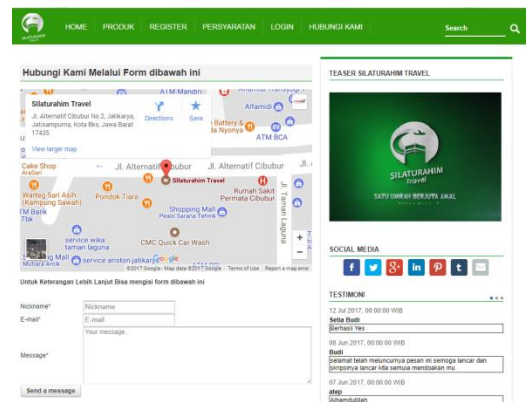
SILATURAHIM travel

HOME PRODUK REGISTER PERSYARATAN LOGIN HUBUNGI KAMI

Search

Hubungi Kami Melalui Form dibawah ini

Silaturahim Travel

Jl. Alternatif Cibubur No.2, Jatikarya, Jatisampurna, Kota Bks, Jawa Barat 17435

Directions Save

View larger map

ATM Mandiri

Alfamidi

Battery & da Nyonya

ATM BCA

Cake Shop AraSari

Jl. Alternatif Cibubur

Jl. Alternatif Cibubur

Silaturahim Travel

Rumah Sakit Permata Cibubur

Warteg Sari Asih (Kampung Sawah)

Pondok Tiara

Shopping Mall Pesat Sarana Teknik

TM Bank Tbk

Jl. Taman Laguna

service wika taman laguna

CMC Quick Car Wash

Mall Mutiara Anak

service ariston jatikarya

Google

©2017 Google - Map data ©2017 Google Terms of Use Report a map error

Untuk Keterangan Lebih Lanjut Bisa mengisi form dibawah ini

Nickname* Nickname

E-mail* E-mail

Message* Your message..

Send a message

TEASER SILATURAHIM TRAVEL

SILATURAHIM travel

SATU UMRAH BERJUTA AMAL

SOCIAL MEDIA

TESTIMONI

12 Jul 2017, 00:00:00 WIB
Setia Budi
Berhasil Yes

08 Jun 2017, 00:00:00 WIB
Budi
Selamat telah meluncurnya pesan ini semoga lancar dan skripsinya lancar kita semua mendoakan mu

07 Jun 2017, 00:00:00 WIB
step
Alhamdulillah